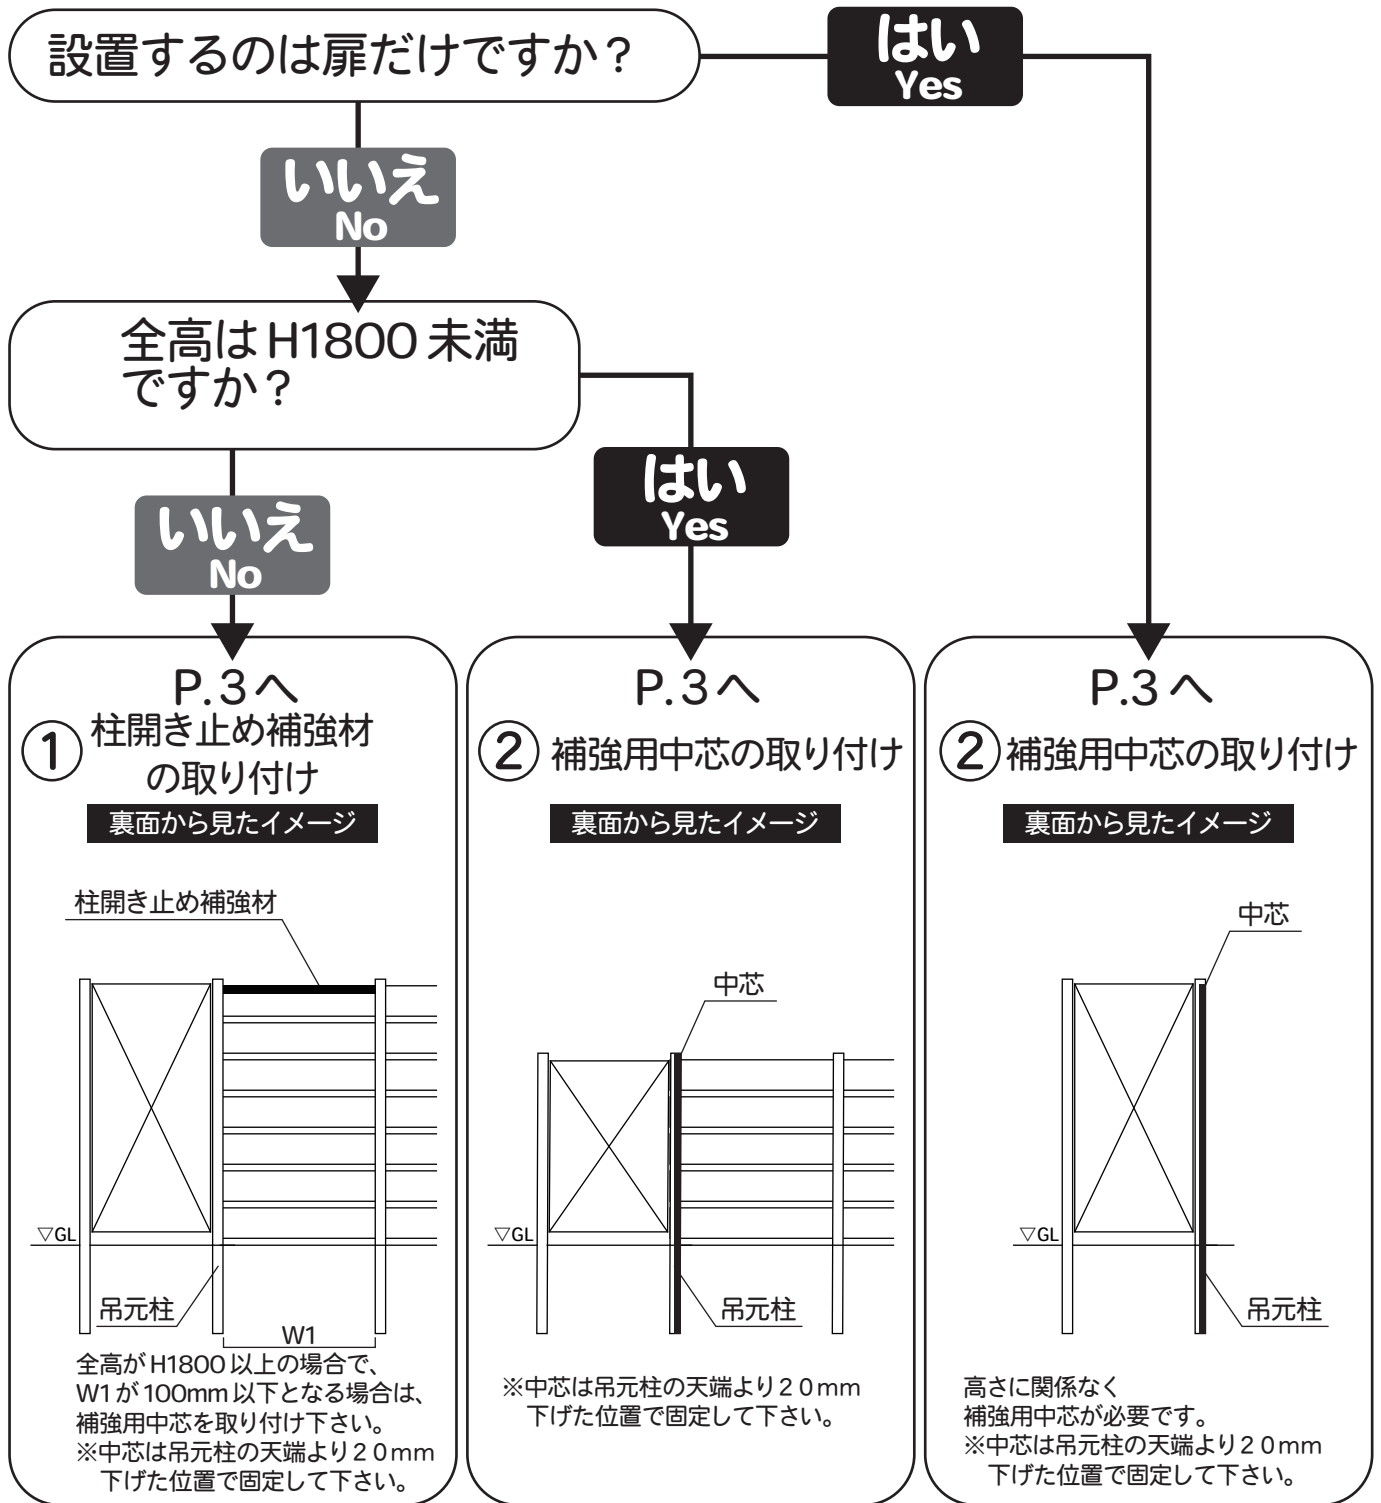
設置するのは扉だけですか？

はい
Yes

いいえ
No

全高はH1800未満ですか？

はい
Yes

いいえ
No

P.3へ
① 柱開き止め補強材の取り付け
裏面から見たイメージ

柱開き止め補強材

▽GL

吊元柱

W1

全高がH1800以上の場合で、W1が100mm以下となる場合は、補強用中芯を取り付け下さい。
※中芯は吊元柱の天端より20mm下げた位置で固定して下さい。

P.3へ
② 補強用中芯の取り付け
裏面から見たイメージ

中芯

▽GL

吊元柱

※中芯は吊元柱の天端より20mm下げた位置で固定して下さい。

P.3へ
② 補強用中芯の取り付け
裏面から見たイメージ

中芯

▽GL

吊元柱

高さに関係なく補強用中芯が必要です。
※中芯は吊元柱の天端より20mm下げた位置で固定して下さい。